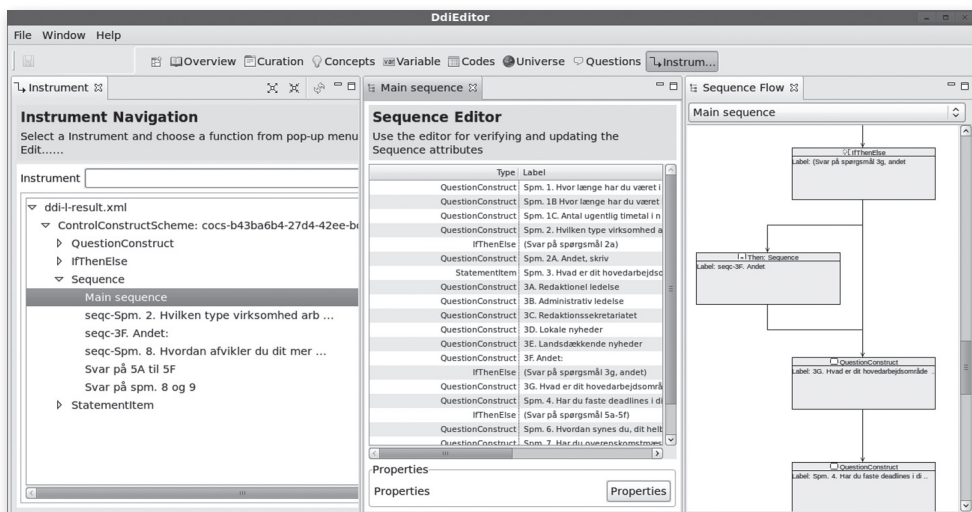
DdiEditor

File Window Help

Overview Curation Concepts Variable Codes Universe Questions Instrum...

Instrument

Instrument Navigation

Select a Instrument and choose a function from pop-up menu Edit......

Instrument

ddi-l-result.xml
ControlConstructScheme: cocs-b43ba6b4-27d4-42ee-b
QuestionConstruct
IfThenElse
Sequence
Main sequence
seqc-Spm. 2. Hvilken type virksomhed arb ...
seqc-3F. Andet:
seqc-Spm. 8. Hvordan afvikler du dit mer ...
Svar på 5A til 5F
Svar på spm. 8 og 9
StatementItem

Main sequence

Sequence Editor

Use the editor for verifying and updating the Sequence attributes

| Type | Label |
|---|---|
| QuestionConstruct | Spm. 1. Hvor længe har du været i |
| QuestionConstruct | Spm. 1B Hvor længe har du været |
| QuestionConstruct | Spm. 1C. Antal ugentlig timetal i n |
| QuestionConstruct | Spm. 2. Hvilken type virksomhed a |
| IfThenElse | (Svar på spørgsmål 2a) |
| QuestionConstruct | Spm. 2A. Andet, skriv |
| StatementItem | Spm. 3. Hvad er dit hovedarbejdsc |
| QuestionConstruct | 3A. Redaktionel ledelse |
| QuestionConstruct | 3B. Administrativ ledelse |
| QuestionConstruct | 3C. Redaktionssekretariatet |
| QuestionConstruct | 3D. Lokale nyheder |
| QuestionConstruct | 3E. Landsdækkende nyheder |
| QuestionConstruct | 3F. Andet: |
| IfThenElse | (Svar på spørgsmål 3g, andet) |
| QuestionConstruct | 3G. Hvad er dit hovedarbejdsområ |
| QuestionConstruct | Spm. 4. Har du faste deadlines i di |
| IfThenElse | (Svar på spørgsmål 5a-5f) |
| QuestionConstruct | Spm. 6. Hvordan synes du, dit helt |
| QuestionConstruct | Spm. 7. Har du overenskomstmæs |

Properties

Properties

Properties

Sequence Flow

Main sequence

IfThenElse
Label: (Svar på spørgsmål 3g, andet

Then: Sequence
Label: seqc-3F. Andet

QuestionConstruct
Label: 3G. Hvad er dit hovedarbejdsområde

QuestionConstruct
Label: Spm. 4. Har du faste deadlines i di ...